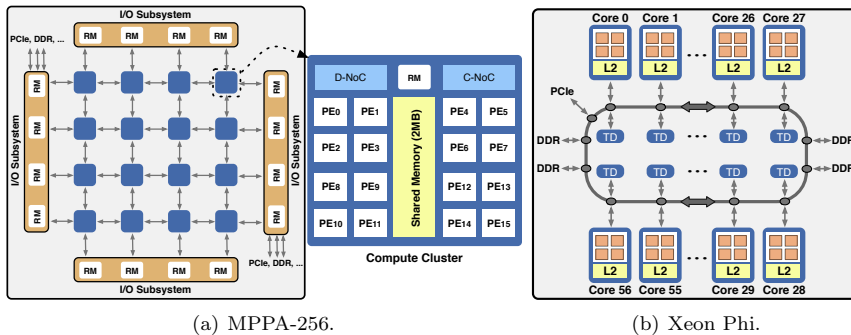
I/O Subsystem

PCIe, DDR, ...

RM RM RM RM

I/O Subsystem

RM RM RM RM

I/O Subsystem

RM RM RM RM

PCIe, DDR, ...

RM RM RM RM

I/O Subsystem

D-NoC RM C-NoC

PE0 PE1 PE4 PE5

PE2 PE3 PE6 PE7

PE8 PE9 PE12 PE13

PE10 PE11 PE14 PE15

Shared Memory (2MB)

Compute Cluster

Core 0 Core 1 Core 26 Core 27

L2 L2 ... L2 L2

PCIe

DDR TD TD ... TD TD DDR

DDR TD TD ... TD TD DDR

L2 L2 ... L2 L2

Core 56 Core 55 Core 29 Core 28

(a) MPPA-256.

(b) Xeon Phi.